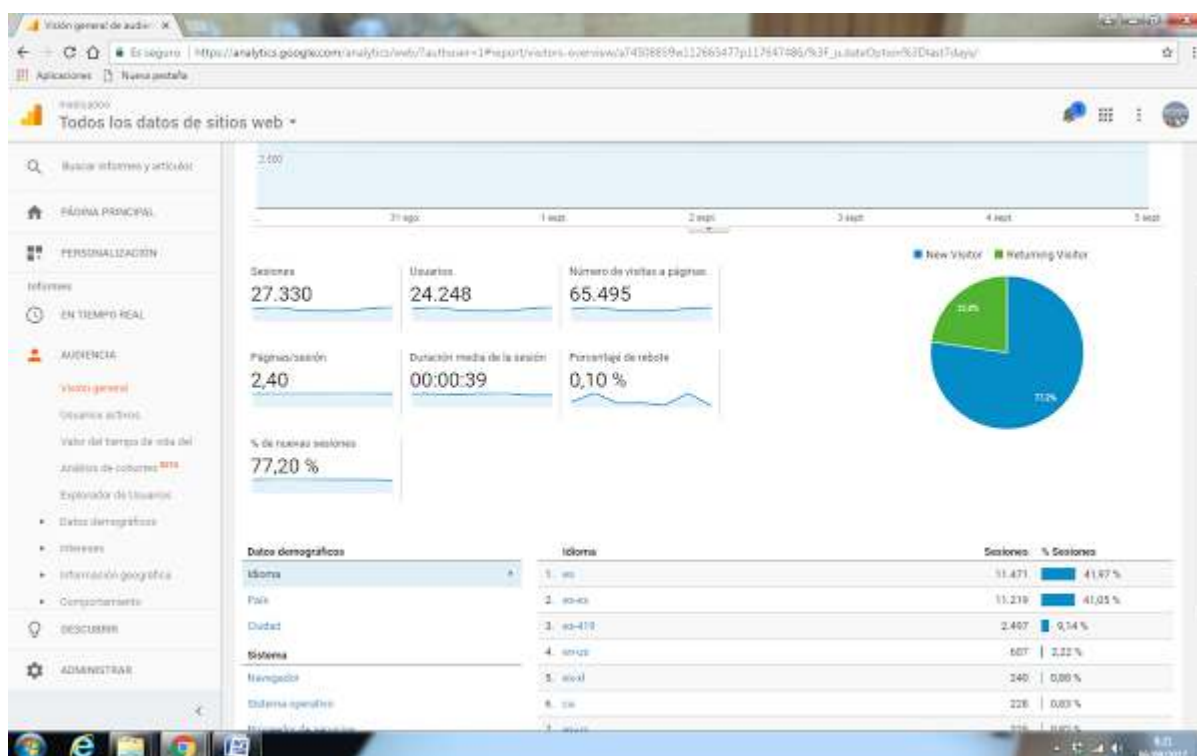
Visión general de audie... ×

Es seguro | https://analytics.google.com/analytics/web/?authuser=1#report/visitors-overview/a74508859w112665477p117647486/%3F_u.dateOption%3Dlast7days/

Aplicaciones Nueva pestaña

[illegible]
Todos los datos de sitios web ▾

Buscar informes y artículos
PÁGINA PRINCIPAL
PERSONALIZACIÓN
Informes
EN TIEMPO REAL
AUDIENCIA
Visión general
Usuarios activos
Valor del tiempo de vida del
Análisis de cohortes BETA
Explorador de Usuarios
▸ Datos demográficos
▸ Intereses
▸ Información geográfica
▸ Comportamiento
DESCUBRIR
ADMINISTRAR

2.000
31 ago. 1 sept. 2 sept. 3 sept. 4 sept. 5 sept.

New Visitor Returning Visitor

Sesiones
27.330
Usuarios
24.248
Número de visitas a páginas
65.495
Páginas/sesión
2,40
Duración media de la sesión
00:00:39
Porcentaje de rebote
0,10 %
% de nuevas sesiones
77,20 %

22.8%
77.2%

Datos demográficos
Idioma
País
Ciudad
Sistema
Navegador
Sistema operativo

| Idioma | Sesiones | % Sesiones |
|---|---|---|
| 1. es | 11.471 | 41,97 % |
| 2. es-es | 11.219 | 41,05 % |
| 3. es-419 | 2.497 | 9,14 % |
| 4. en-us | 607 | 2,22 % |
| 5. es-xl | 240 | 0,88 % |
| 6. ca | 226 | 0,83 % |
| 7. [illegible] | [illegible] | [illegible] |